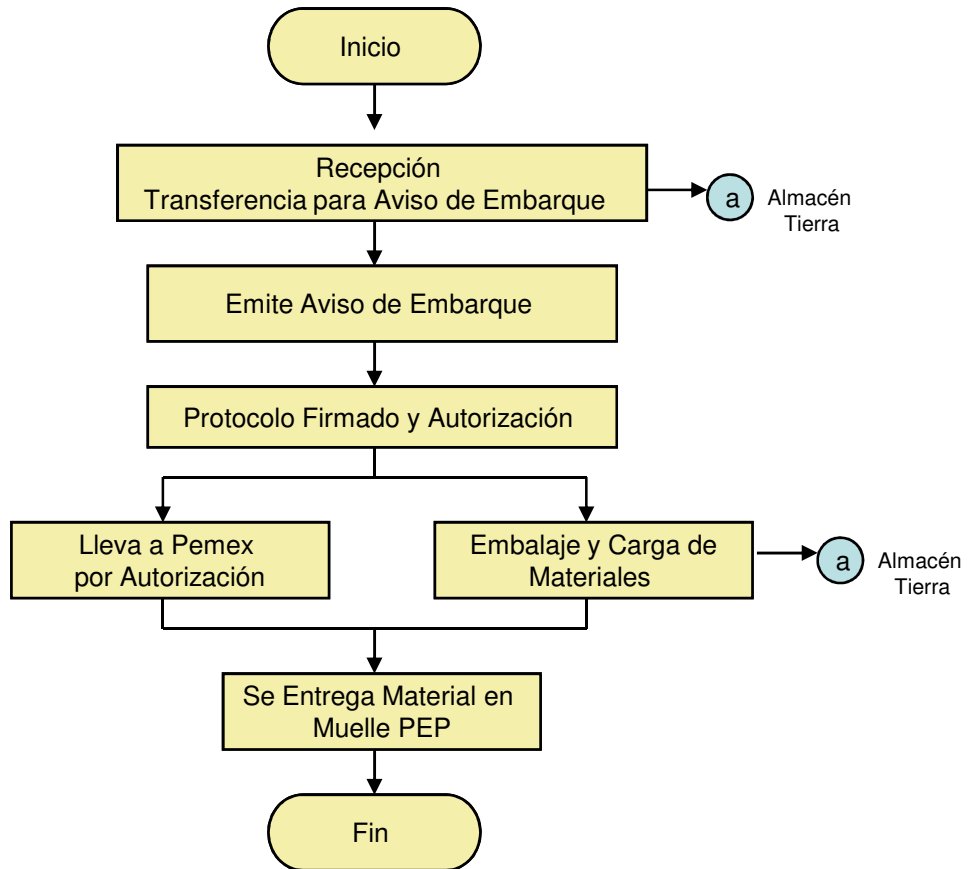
Inicio

Recepción
Transferencia para Aviso de Embarque

a

Almacén
Tierra

Emite Aviso de Embarque

Protocolo Firmado y Autorización

Lleva a Pemex por Autorización

Embalaje y Carga de Materiales

a

Almacén
Tierra

Se Entrega Material en Muelle PEP

Fin